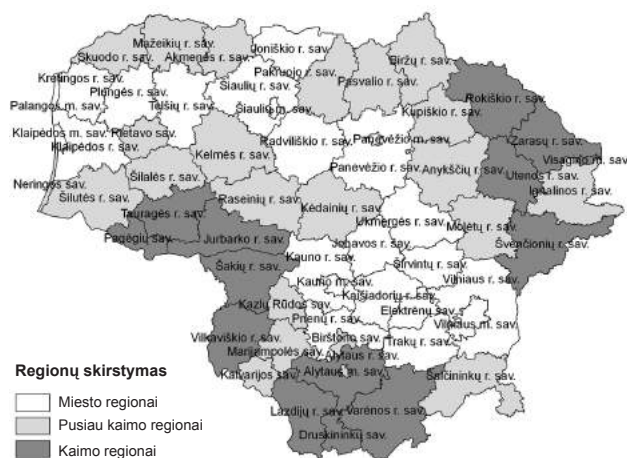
Mažeikių r. sav.
Joniškio r. sav.
Biržų r. sav.
Skuodo r. sav.
Akmenės r. sav.
Kretingos r. sav.
Pakruojo r. sav.
Pasvalio r. sav.
Plungės r. sav.
Šiaulių r. sav.
Palangos m. sav.
Telšių r. sav.
Šiaulių m. sav.
Kupiškio r. sav.
Rokiškio r. sav.
Klaipėdos m. sav.
Rietavo sav.
Radviliškio r. sav.
Panevėžio m. sav.
Zarasų r. sav.
Klaipėdos r. sav.
Kelmės r. sav.
Visagino m. sav.
Panevėžio r. sav.
Anykščių r. sav.
Utenos r. sav.
Neringos sav.
Šilalės r. sav.
Ignalinos r. sav.
Šilutės r. sav.
Raseinių r. sav.
Kėdainių r. sav.
Tauragės r. sav.
Ukmergės r. sav.
Molėtų r. sav.
Pagėgių sav.
Jurbarko r. sav.
Jonavos r. sav.
Švenčionių r. sav.
Kauno r. sav.
Širvintų r. sav.
Šakių r. sav.
Vilniaus r. sav.
Kauno m. sav.
Kaišiadorių r. sav.
Kazlų Rūdos sav.
Elektrėnų sav.
Prienų r. sav.
Vilkaviškio r. sav.
Vilniaus m. sav.
Birštono sav.
Marijampolės sav.
Alytaus r. sav.
Trakų r. sav.
Alytaus m. sav.
Kalvarijos sav.
Šalčininkų r. sav.
Lazdijų r. sav.
Varėnos r. sav.
Druskininkų sav.

Regionų skirstymas
Miesto regionai
Pusiau kaimo regionai
Kaimo regionai